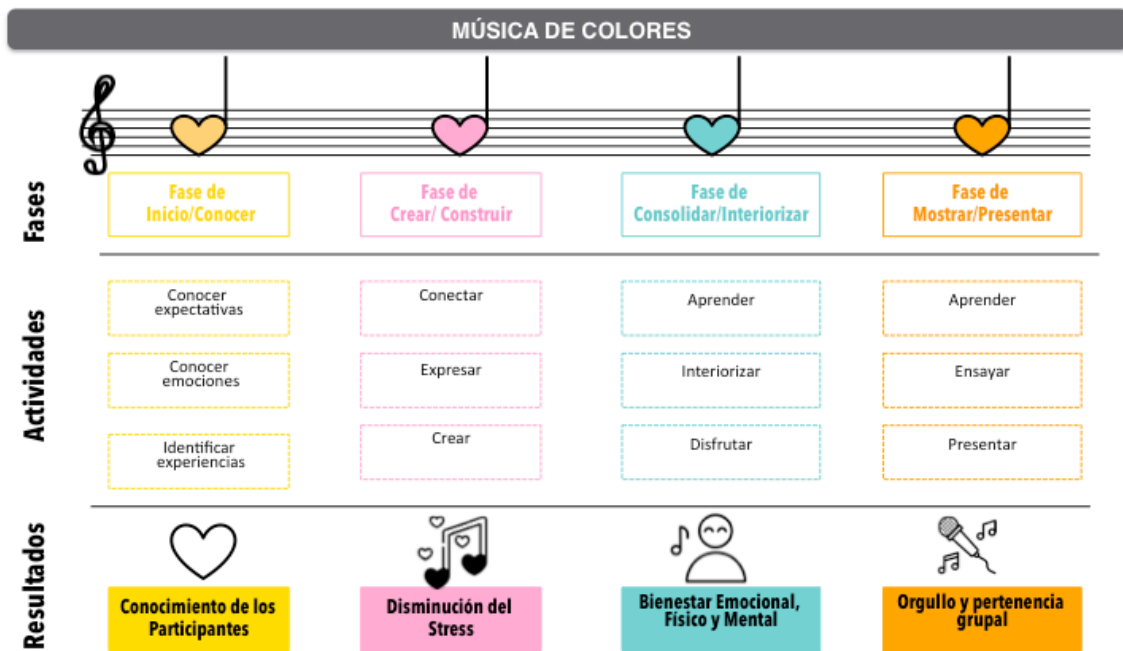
MÚSICA DE COLORES

Fases

Fase de Inicio/Conocer

Fase de Crear/ Construir

Fase de Consolidar/Interiorizar

Fase de Mostrar/Presentar

Actividades

Conocer expectativas

Conocer emociones

Identificar experiencias

Conectar

Expresar

Crear

Aprender

Interiorizar

Disfrutar

Aprender

Ensayar

Presentar

Resultados

Conocimiento de los Participantes

Disminución del Stress

Bienestar Emocional, Físico y Mental

Orgullo y pertenencia grupal